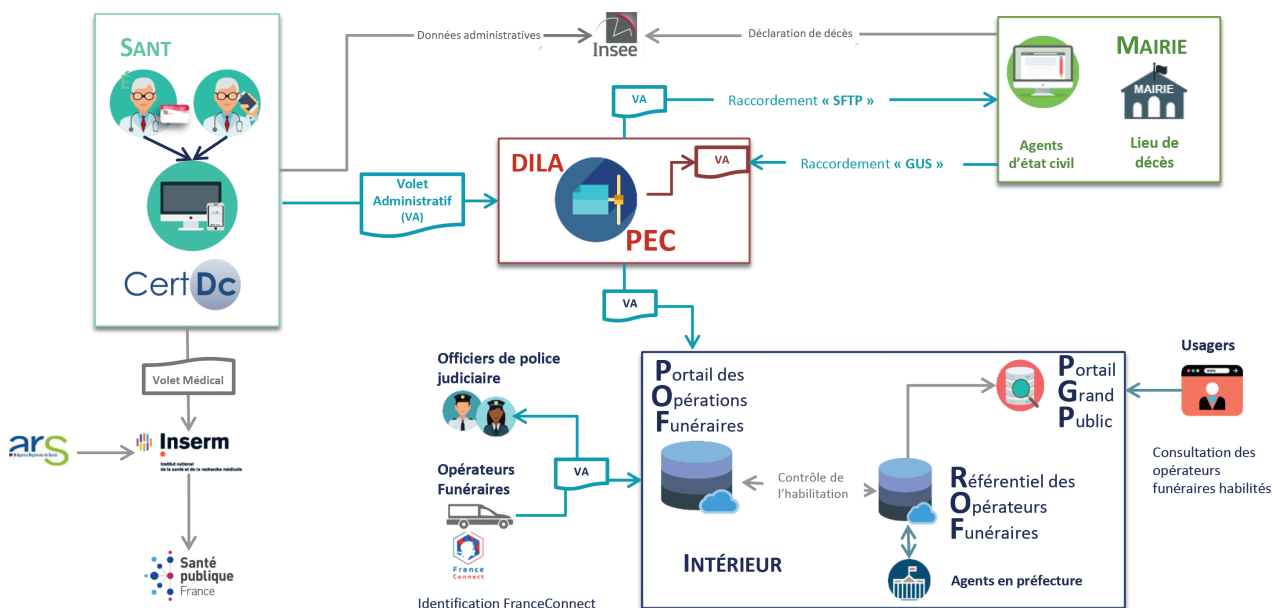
SANTÉ

CertDc

Données administratives

Insee

Déclaration de décès

MAIRIE

MAIRIE

Agents d'état civil

Lieu de décès

VA

Raccordement « SFTP »

Raccordement « GUS »

VA

DILA

PEC

Volet Administratif (VA)

VA

Volet Médical

ars

Inserm

Institut national de la santé et de la recherche médicale

Santé publique France

Officiers de police judiciaire

Opérateurs Funéraires

VA

France Connect

Identification FranceConnect

Portail des Opérations Funéraires

Contrôle de l'habilitation

Référentiel des Opérateurs Funéraires

Portail Grand Public

INTÉRIEUR

Agents en préfecture

Usagers

www.

Consultation des opérateurs funéraires habilités